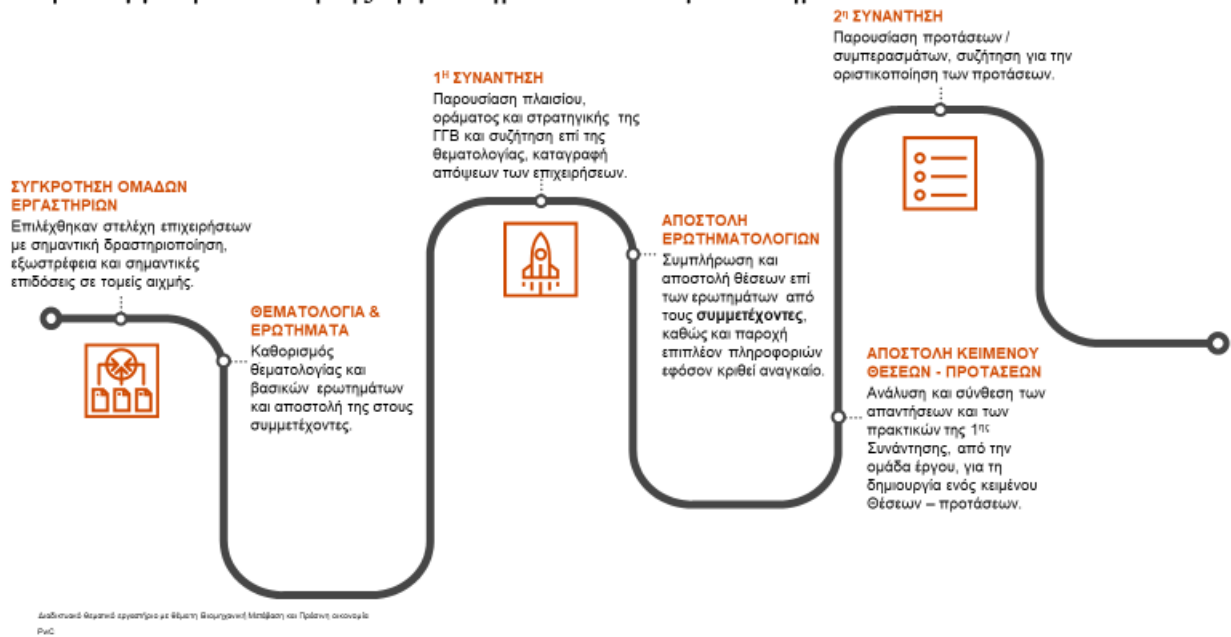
ΣΥΓΚΡΟΤΗΣΗ ΟΜΑΔΩΝ ΕΡΓΑΣΤΗΡΙΩΝ
Επιλέχθηκαν στελέχη επιχειρήσεων με σημαντική δραστηριοποίηση, εξωστρέφεια και σημαντικές επιδόσεις σε τομείς αιχμής.

ΘΕΜΑΤΟΛΟΓΙΑ & ΕΡΩΤΗΜΑΤΑ
Καθορισμός θεματολογίας και βασικών ερωτημάτων και αποστολή της στους συμμετέχοντες.

1Η ΣΥΝΑΝΤΗΣΗ
Παρουσίαση πλαισίου, οράματος και στρατηγικής της ΓΓΒ και συζήτηση επί της θεματολογίας, καταγραφή απόψεων των επιχειρήσεων.

ΑΠΟΣΤΟΛΗ ΕΡΩΤΗΜΑΤΟΛΟΓΙΩΝ
Συμπλήρωση και αποστολή θέσεων επί των ερωτημάτων από τους **συμμετέχοντες**, καθώς και παροχή επιπλέον πληροφοριών εφόσον κριθεί αναγκαίο.

2Η ΣΥΝΑΝΤΗΣΗ
Παρουσίαση προτάσεων / συμπερασμάτων, συζήτηση για την οριστικοποίηση των προτάσεων.

ΑΠΟΣΤΟΛΗ ΚΕΙΜΕΝΟΥ ΘΕΣΕΩΝ - ΠΡΟΤΑΣΕΩΝ
Ανάλυση και σύνθεση των απαντήσεων και των πρακτικών της 1ης Συνάντησης, από την ομάδα έργου, για τη δημιουργία ενός κειμένου Θέσεων – προτάσεων.

Διαδικτυακό θεματικό εργαστήριο με θέματη Βιομηχανική Μετάβαση και Πράσινη οικονομία
PwC